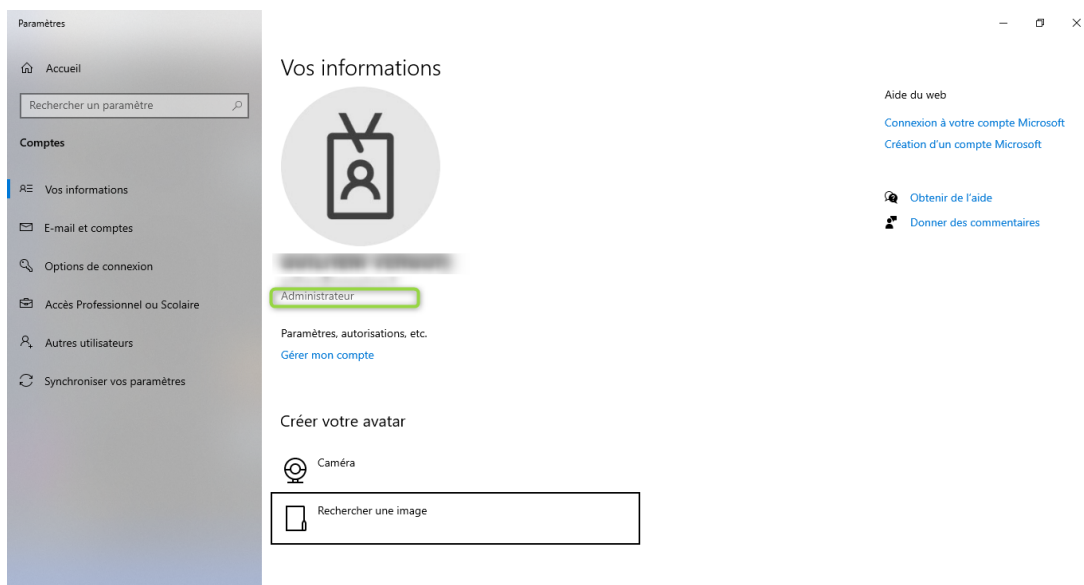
Paramètres

Accueil

Rechercher un paramètre

Comptes

Vos informations

E-mail et comptes

Options de connexion

Accès Professionnel ou Scolaire

Autres utilisateurs

Synchroniser vos paramètres

Vos informations

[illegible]

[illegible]

Administrateur

Paramètres, autorisations, etc.

Gérer mon compte

Créer votre avatar

Caméra

Rechercher une image

Aide du web

Connexion à votre compte Microsoft

Création d'un compte Microsoft

Obtenir de l'aide

Donner des commentaires